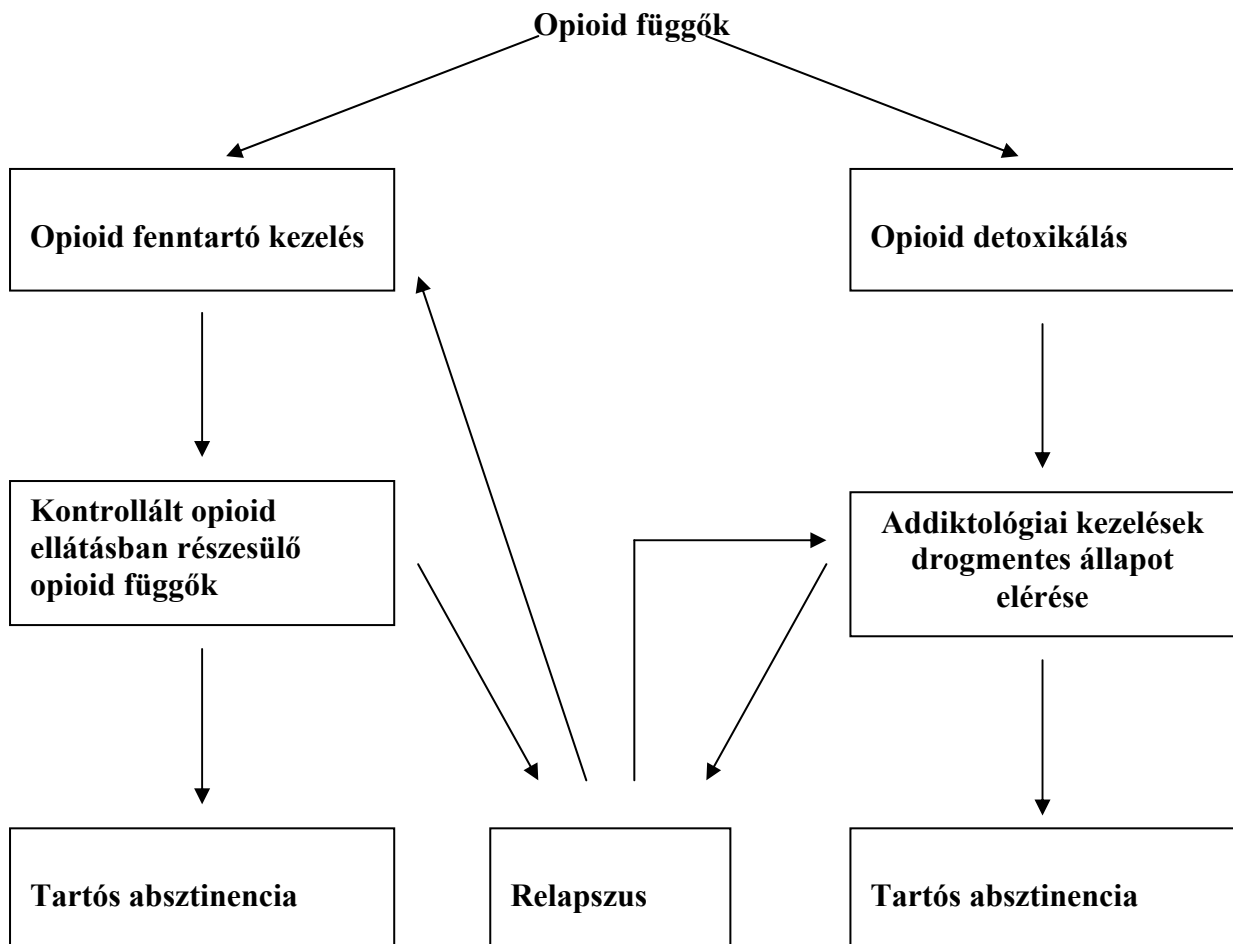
Opioid függők

Opioid fenntartó kezelés

Opioid detoxikálás

Kontrollált opioid ellátásban részesülő opioid függők

Addiktológiai kezelések drogmentes állapot elérése

Tartós absztinencia

Relapszus

Tartós absztinencia